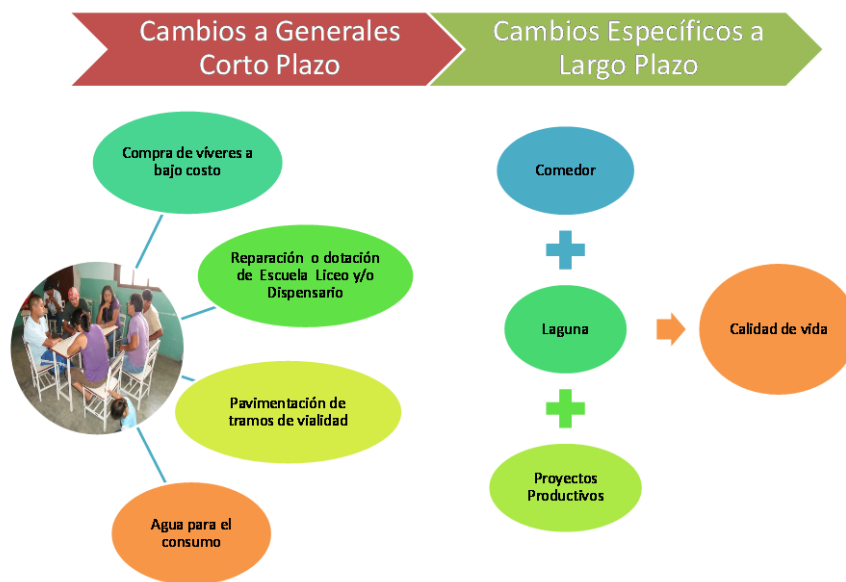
Cambios a Generales Corto Plazo

Cambios Específicos a Largo Plazo

Compra de víveres a bajo costo

Reparación o dotación de Escuela Líceo y/o Dispensario

Pavimentación de tramos de vialidad

Agua para el consumo

Comedor

Laguna

Proyectos Productivos

Calidad de vida